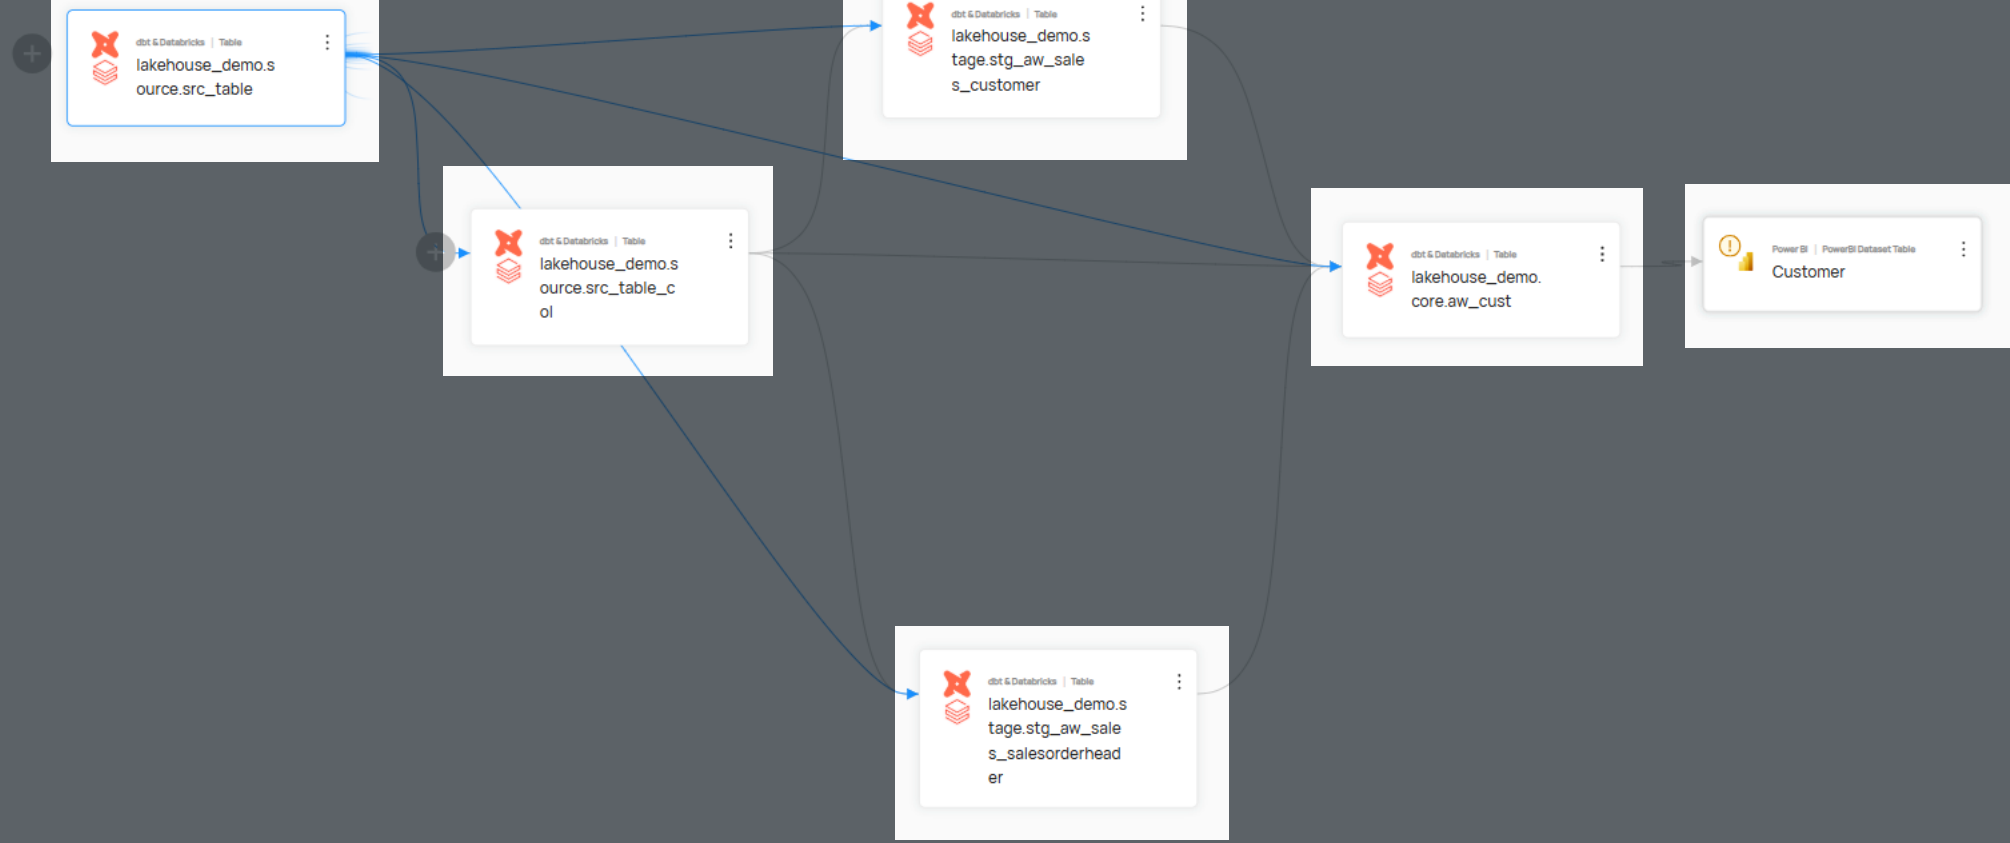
dbt & Databricks | Table
lakehouse_demo.source.src_table

dbt & Databricks | Table
lakehouse_demo.stage.stg_aw_sales_customer

dbt & Databricks | Table
lakehouse_demo.source.src_table_col

dbt & Databricks | Table
lakehouse_demo.core.aw_cust

Power BI | PowerBI Dataset Table
Customer

dbt & Databricks | Table
lakehouse_demo.stage.stg_aw_sales_salesorderheader